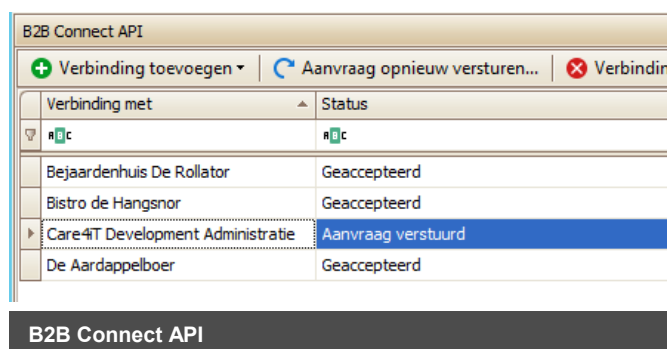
B2B Connect API

Verbinding toevoegen Aanvraag opnieuw versturen... Verbindin

| Verbinding met | Status |
|---|---|
| ABC | ABC |
| Bejaardenhuis De Rollator | Geaccepteerd |
| Bistro de Hangsnor | Geaccepteerd |
| Care4iT Development Administratie | Aanvraag verstuurd |
| De Aardappelboer | Geaccepteerd |

B2B Connect API